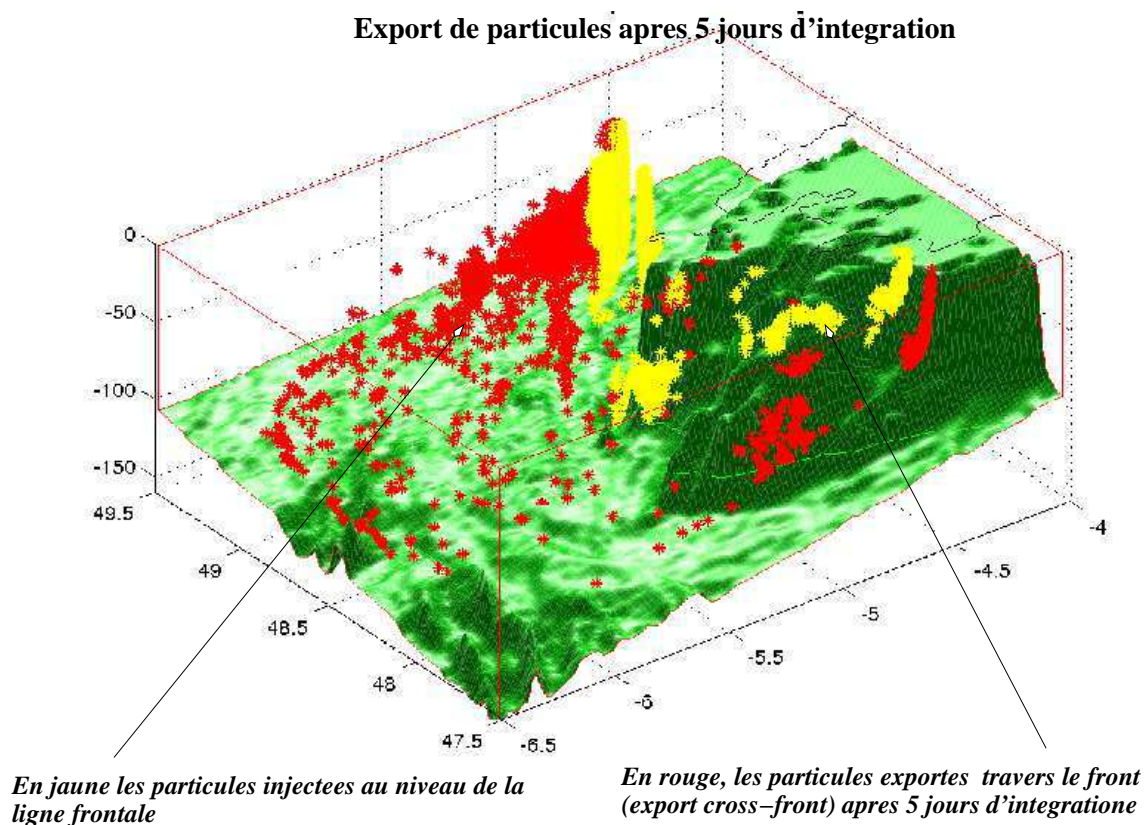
Export de particules apres 5 jours d'integration

0
-50
-100
-150
49.5
49
48.5
48
47.5
-6.5
-6
-5.5
-5
-4.5
-4

En jaune les particules injectees au niveau de la ligne frontale

En rouge, les particules exportes travers le front (export cross−front) apres 5 jours d'integratione